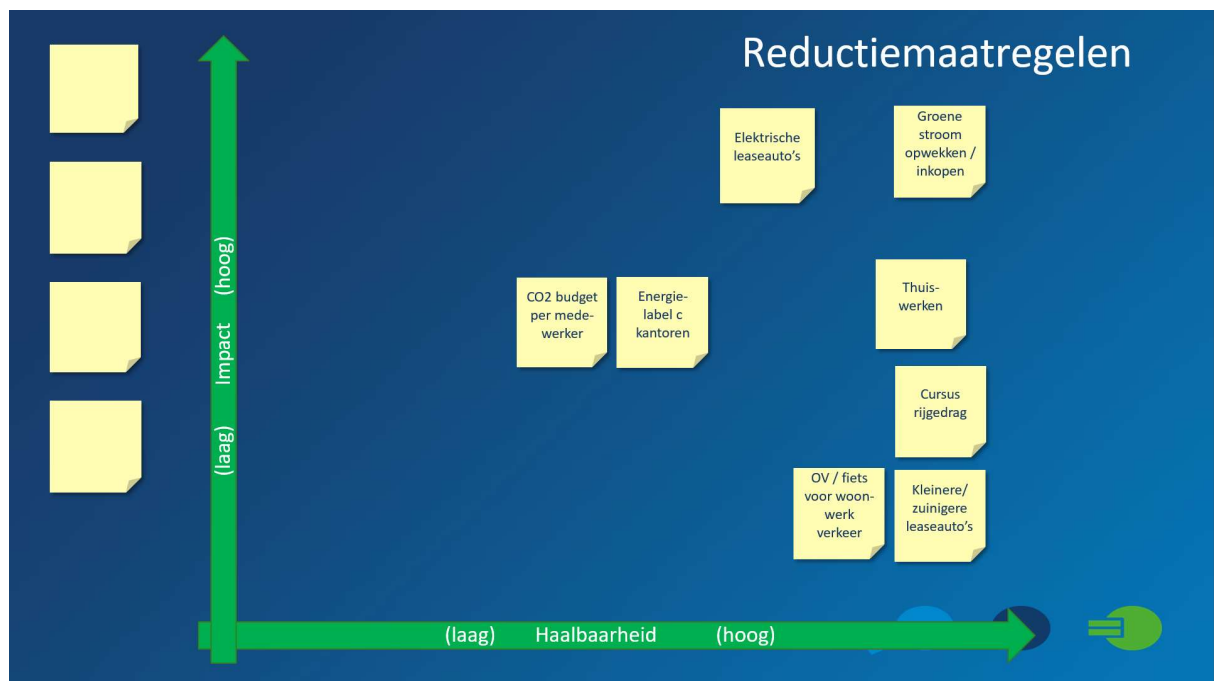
Reductiemaatregelen

(laag) Impact (hoog)

Elektrische leaseauto's

Groene stroom opwekken / inkopen

CO2 budget per medewerker

Energielabel c kantoren

Thuiswerken

Cursus rijgedrag

OV / fiets voor woonwerk verkeer

Kleinere/ zuinigere leaseauto's

(laag) Haalbaarheid (hoog)